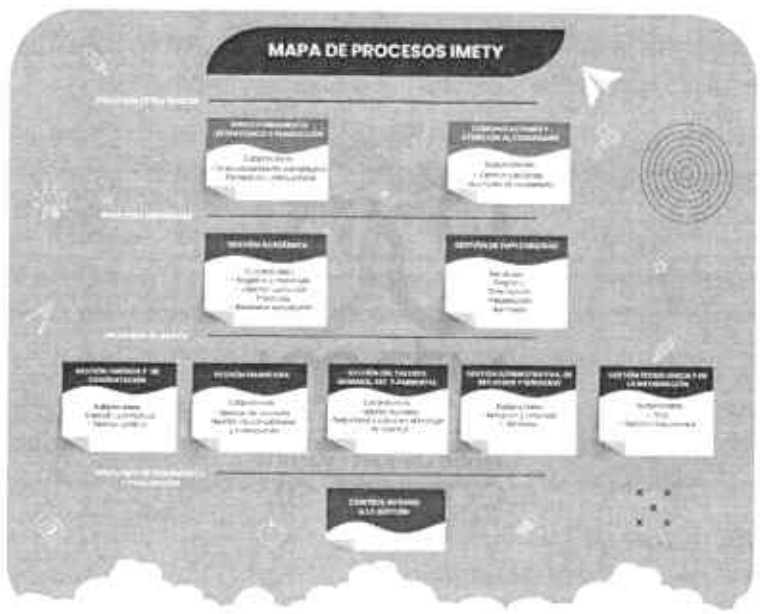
MAPA DE PROCESOS IMETY

PROCESOS ESTRATÉGICOS

DIRECCIONAMIENTO ESTRATÉGICO Y PLANEACIÓN

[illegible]

COMUNICACIONES Y ATENCIÓN AL USUARIO

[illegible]

PROCESOS MISIONALES

GESTIÓN ACADÉMICA

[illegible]

GESTIÓN DE EXPLORACIÓN

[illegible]

PROCESOS DE APOYO

GESTIÓN JURÍDICA Y DE CONTRATACIÓN

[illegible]

GESTIÓN FINANCIERA

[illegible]

GESTIÓN DEL TALENTO HUMANO, SST Y AMBIENTAL

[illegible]

GESTIÓN ADMINISTRATIVA, DE RECURSOS Y PROCESOS

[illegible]

GESTIÓN TECNOLÓGICA Y DE LA INFORMACIÓN

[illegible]

PROCESOS DE SEGUIMIENTO Y EVALUACIÓN

CONTROL INTERNO A LA GESTIÓN